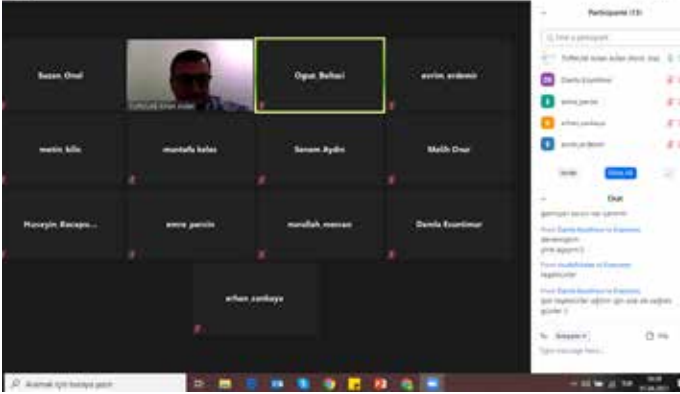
Suzan Onal

Oguz Bahar

evrim erdemir

metin kılıç

mustafa kelas

Senem Aydın

Melih Onur

Huseyin Recepo...

emre parcin

nurullah mercan

Damla Ecertimur

erhan cankaya

Participants (13)

Find a participant

Damla Ecertimur

emre parcin

erhan cankaya

evrim erdemir

Invite

Mute All

Chat

Ara için buraya yazın